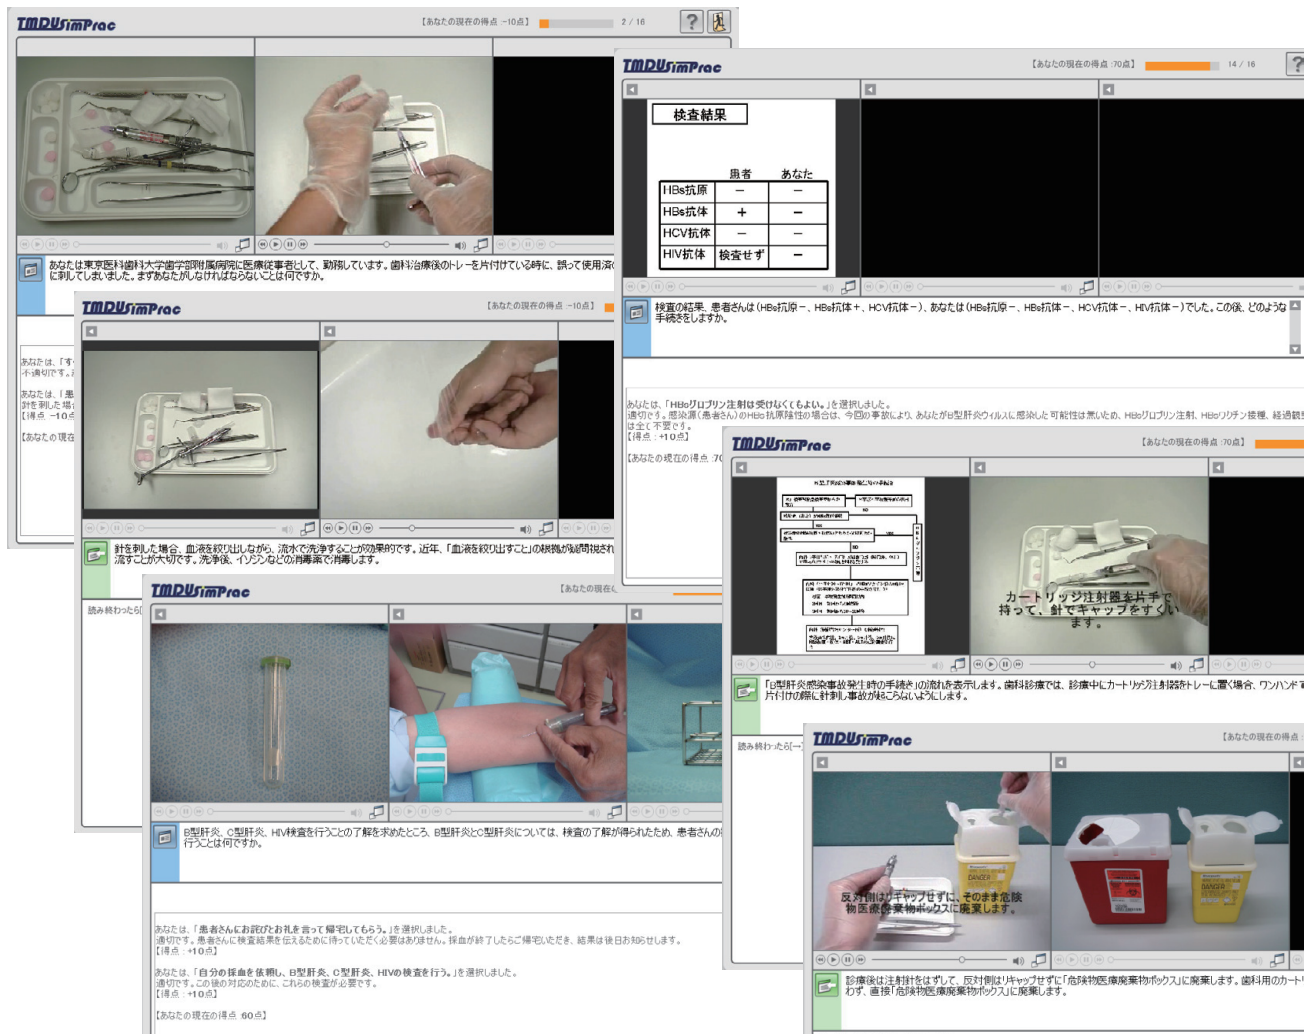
TMDUSimPrac
【あなたの現在の得点 -10点】 2 / 16

あなたは東京医科歯科大学歯学部附属病院に医療従事者として、勤務しています。歯科治療後のトレーを片付けている時に、誤って使用済に刺してしまいました。まずあなたがしなければならないことは何ですか。

あなたは、「す
不適切です。
あなたは、「患
針を刺した場
【得点 -10点
【あなたの現在

TMDUSimPrac
【あなたの現在の得点 :70点】 14 / 16

検査結果

| | 患者 | あなた |
|---|---|---|
| HBs抗原 | − | − |
| HBs抗体 | + | − |
| HCV抗体 | − | − |
| HIV抗体 | 検査せず | − |

検査の結果、患者さんは(HBs抗原−、HBs抗体+、HCV抗体−)、あなたは(HBs抗原−、HBs抗体−、HCV抗体−、HIV抗体−)でした。この後、どのような手続きをしますか。

あなたは、「HBグロブリン注射は受けなくてもよい。」を選択しました。
適切です。感染源(患者さん)のHBs抗原陰性の場合は、今回の事故により、あなたがB型肝炎ウィルスに感染した可能性は無いため、HBグロブリン注射、HBワクチン接種、経過観察は全く不要です。
【得点 :+10点】
【あなたの現在の得点 :70

TMDUSimPrac
【あなたの現在の得点 -10点】

針を刺した場合、血液を絞り出しながら、流水で洗浄することが効果的です。近年、「血液を絞り出すこと」の根拠が疑問視され流すことが大切です。洗浄後、イソジンなどの消毒薬で消毒します。

読み終わったら

TMDUSimPrac
【あなたの現在の得点 :70点】

カートリッジ注射器を片手で持って、針でキャップをすくいます。

「B型肝炎感染事故発生時の手続き」の流れを表示します。歯科診療では、診療中にカートリッジ注射器をトレーに置く場合、ワンハンド片付けの際に針刺し事故が起こらないようにします。

読み終わったら[→

TMDUSimPrac
【あなたの現在

B型肝炎、C型肝炎、HIV検査を行うことの了解を求めたところ、B型肝炎とC型肝炎については、検査の了解が得られたため、患者さんの行うことは何ですか。

あなたは、「患者さんにお詫びとお礼を言って帰宅してもらう。」を選択しました。
適切です。患者さんに検査結果を伝えるために待っていただく必要はありません。採血が終了したらご帰宅いただき、結果は後日お知らせします。
【得点 :+10点】

あなたは、「自分の採血を依頼し、B型肝炎、C型肝炎、HIVの検査を行う。」を選択しました。
適切です。この後の対応のために、これらの検査が必要です。
【得点 :+10点】

【あなたの現在の得点 60点】

TMDUSimPrac
【あなたの現在の得点 :

反対側はリキャップせずに、そのまま危険物医療廃棄物ボックスに廃棄します。

DANGER

診療後は注射針をはずして、反対側はリキャップせずに「危険物医療廃棄物ボックス」に廃棄します。歯科用のカートわず、直接「危険物医療廃棄物ボックス」に廃棄します。